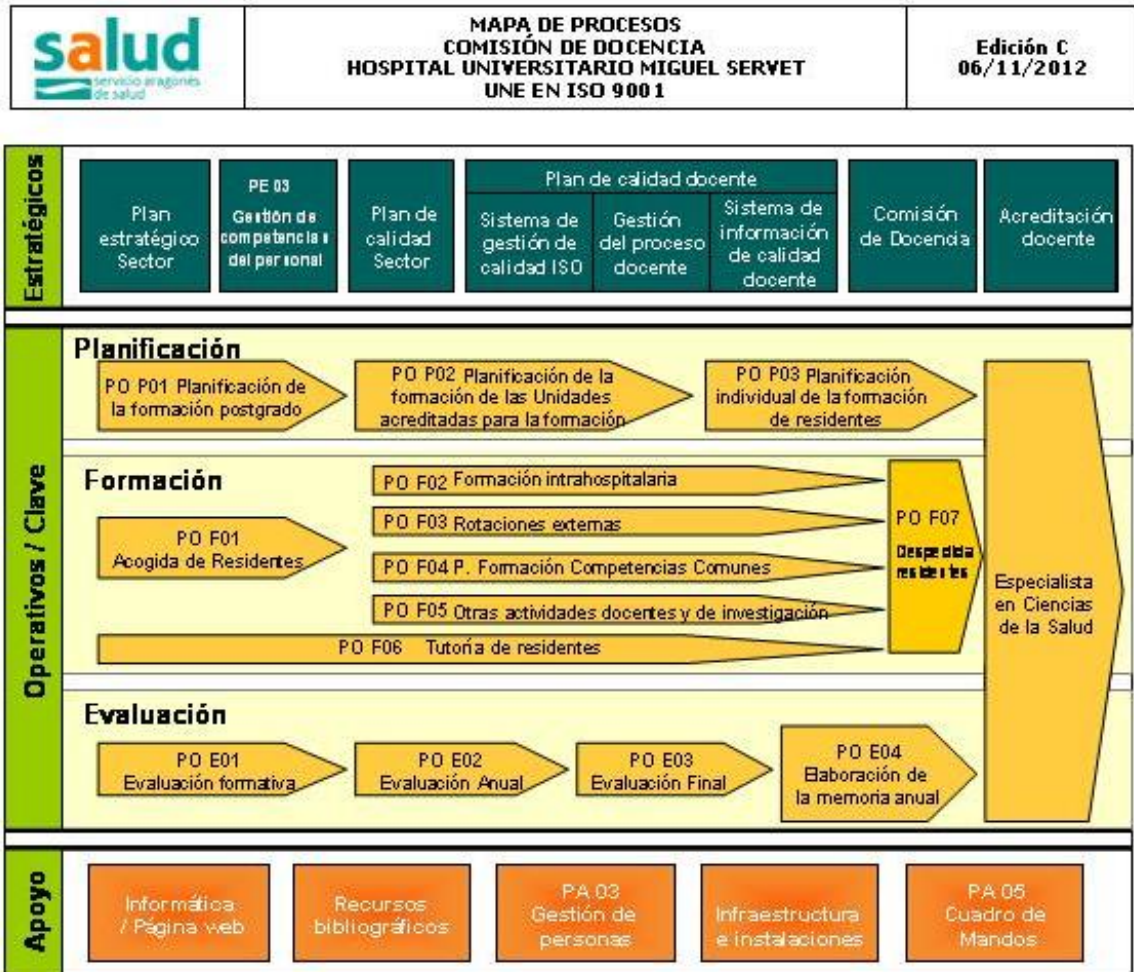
salud
servicio aragonés de salud

MAPA DE PROCESOS
COMISIÓN DE DOCENCIA
HOSPITAL UNIVERSITARIO MIGUEL SERVET
UNE EN ISO 9001

Edición C
06/11/2012

Estratégicos

Plan estratégico Sector

PE 03
Gestión de competencias del personal

Plan de calidad Sector

Plan de calidad docente

Sistema de gestión de calidad ISO

Gestión del proceso docente

Sistema de información de calidad docente

Comisión de Docencia

Acreditación docente

Operativos / Clave

Planificación

PO P01 Planificación de la formación postgrado

PO P02 Planificación de la formación de las Unidades acreditadas para la formación

PO P03 Planificación individual de la formación de residentes

Formación

PO F01
Acogida de Residentes

PO F02 Formación intrahospitalaria

PO F03 Rotaciones externas

PO F04 P. Formación Competencias Comunes

PO F05 Otras actividades docentes y de investigación

PO F06 Tutoría de residentes

PO F07
Despedida residentes

Especialista en Ciencias de la Salud

Evaluación

PO E01
Evaluación formativa

PO E02
Evaluación Anual

PO E03
Evaluación Final

PO E04
Elaboración de la memoria anual

Apoyo

Informática / Página web

Recursos bibliográficos

PA 03
Gestión de personas

Infraestructura e instalaciones

PA 05
Cuadro de Mandos